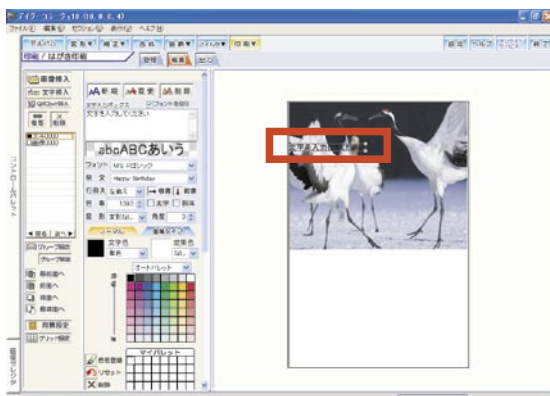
デイジーラベル10 (10.0.0.4)

ファイル(F) 編集(E) セクション(S) 表示(V) ヘルプ(H)

画像挿入
文字挿入

新規
変更
削除

文字を入力してください

abcABCあいう

フォント MS Pゴシック
横文字

文字色
背景色

カラーパレット
マイパレット

グループ解除

前面へ
背面へ

背景設定
グリッド設定

リセット
削除

コントロールパネル

文字を入力してください